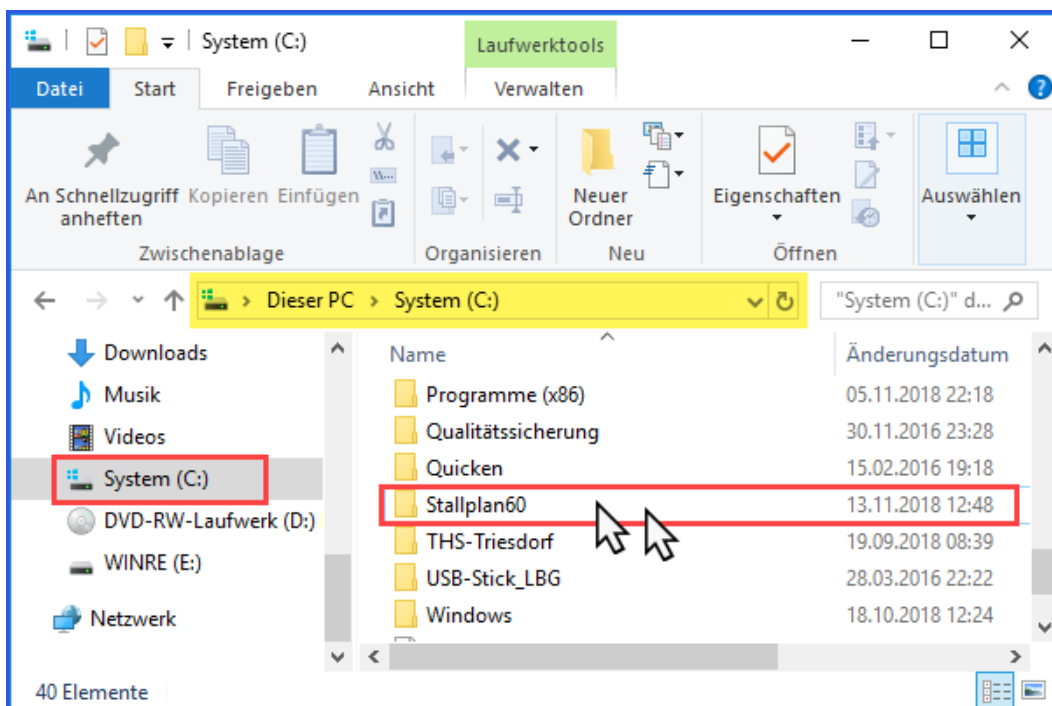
System (C:)

Laufwerktools

Datei Start Freigeben Ansicht Verwalten

An Schnellzugriff anheften Kopieren Einfügen
Zwischenablage

Organisieren

Neuer Ordner
Neu

Eigenschaften
Öffnen

Auswählen

Dieser PC > System (C:)

"System (C:)" d...

Downloads
Musik
Videos
System (C:)
DVD-RW-Laufwerk (D:)
WINRE (E:)
Netzwerk

| Name | Änderungsdatum |
|---|---|
| Programme (x86) | 05.11.2018 22:18 |
| Qualitätssicherung | 30.11.2016 23:28 |
| Quicken | 15.02.2016 19:18 |
| Stallplan60 | 13.11.2018 12:48 |
| THS-Triesdorf | 19.09.2018 08:39 |
| USB-Stick_LBG | 28.03.2016 22:22 |
| Windows | 18.10.2018 12:24 |

40 Elemente